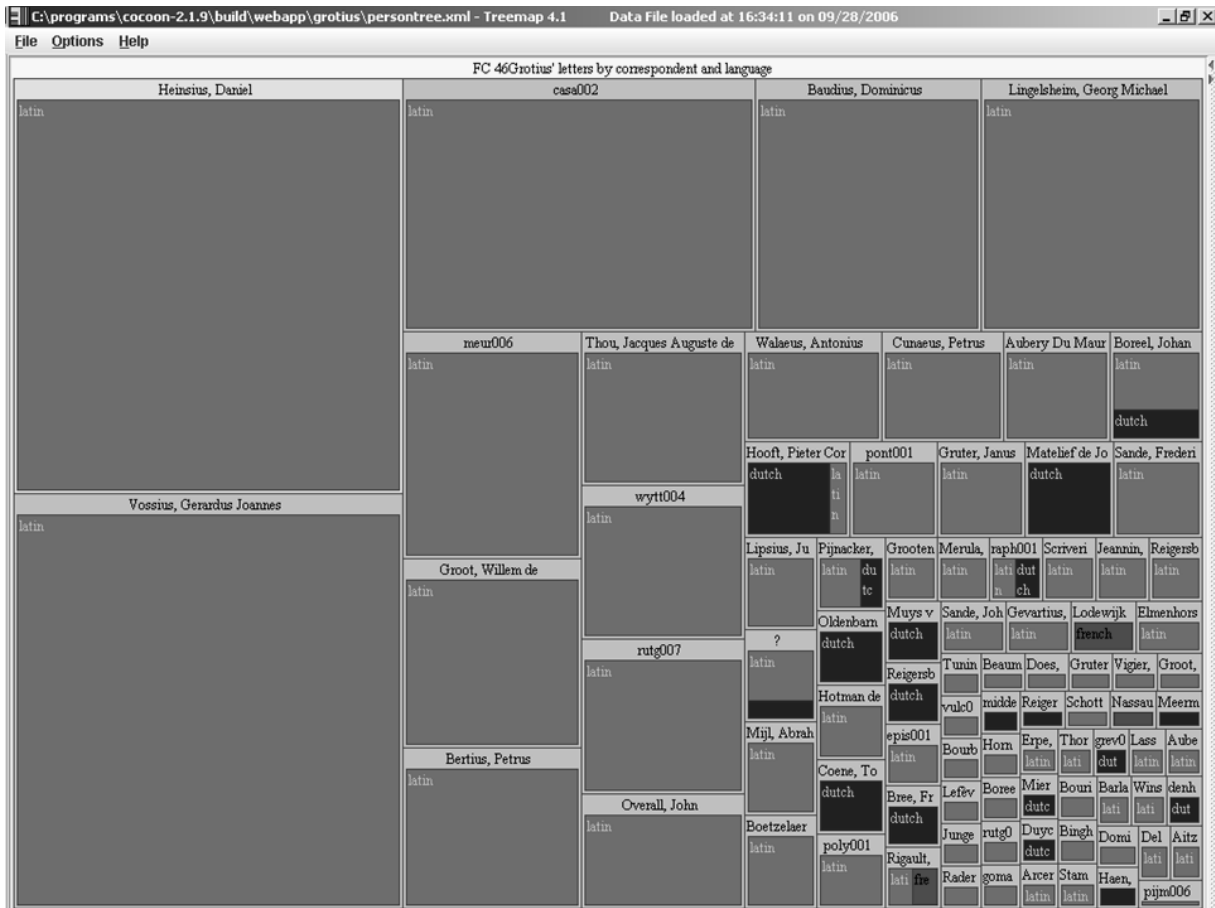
C:\programs\cocoon-2.1.9\build\webapp\grotius\persontree.xml - Treemap 4.1 Data File loaded at 16:34:11 on 09/28/2006

File Options Help

FC 46Grotius' letters by correspondent and language

Heinsius, Daniel
latin

casa002
latin

Baudius, Dominicus
latin

Lingelsheim, Georg Michael
latin

Vossius, Gerardus Joannes
latin

meur006
latin

Thou, Jacques Auguste de
latin

Walaeus, Antonius
latin

Cunaeus, Petrus
latin

Aubery Du Maur
latin

Boreel, Johan
latin
dutch

Hooft, Pieter Cor
dutch
la ti n

pont001
latin

Gruter, Janus
latin

Matelief de Jo
dutch

Sande, Frederi
latin

wytt004
latin

Groot, Willem de
latin

Lipsius, Ju
latin

Pijnacker,
latin
du tc

Grooten
latin

Merula,
latin

raph001
lati n
dut ch

Scriveri
latin

Jeannin,
latin

Reigersb
latin

Oldenbarn
dutch

Muys v
dutch

Sande, Joh
latin

Gevartius,
latin

Lodewijk
french

Elmenhors
latin

?
latin

rutg007
latin

Reigersb
dutch

Tunin

Beaum

Does,

Gruter

Vigier,

Groot,

Hotman de
latin

vulc0

midde

Reiger

Schott

Nassau

Meerm

Mijl, Abrah
latin

epis001
latin

Horn

Erpe,
latin

Thor
lati

grev0
dut

Lass
latin

Aube
latin

Bertius, Petrus
latin

Coene, To
dutch

Bourb

Boree

Mier
dutc

Bouri

Barla
lati

Wins
lati

denh
dut

Overall, John
latin

Boetzelaer
latin

Bree, Fr
dutch

Lefèv

poly001
latin

Junge

rutg0

Duyc
dutc

Bingh

Domi

Del
lati

Aitz
lati

Rigault,
lati
fre

Rader

goma

Arcer
latin

Stam
latin

Haen,

pijm006